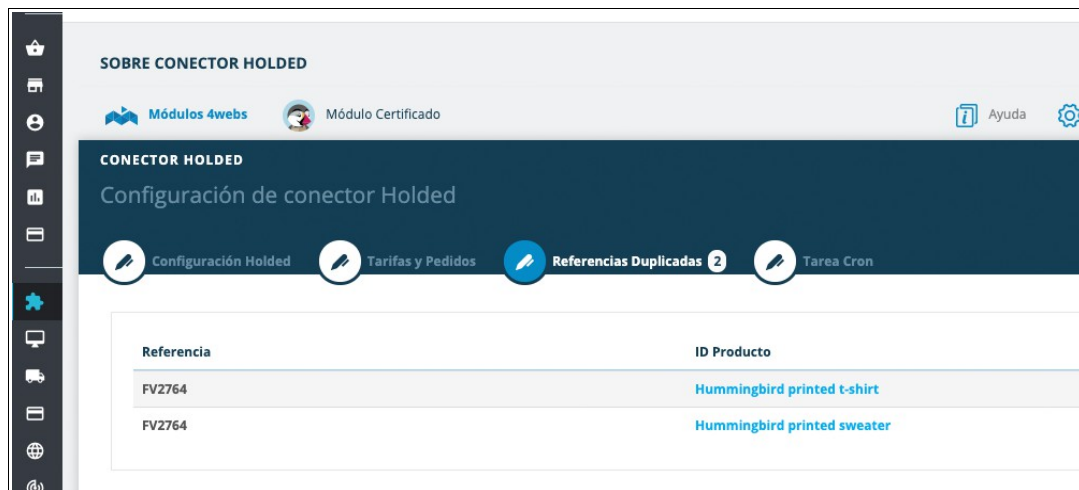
SOBRE CONECTOR HOLDED

Módulos 4webs Módulo Certificado

Ayuda

CONECTOR HOLDED

Configuración de conector Holded

Configuración Holded Tarifas y Pedidos Referencias Duplicadas 2 Tarea Cron

| Referencia | ID Producto |
|---|---|
| FV2764 | Hummingbird printed t-shirt |
| FV2764 | Hummingbird printed sweater |